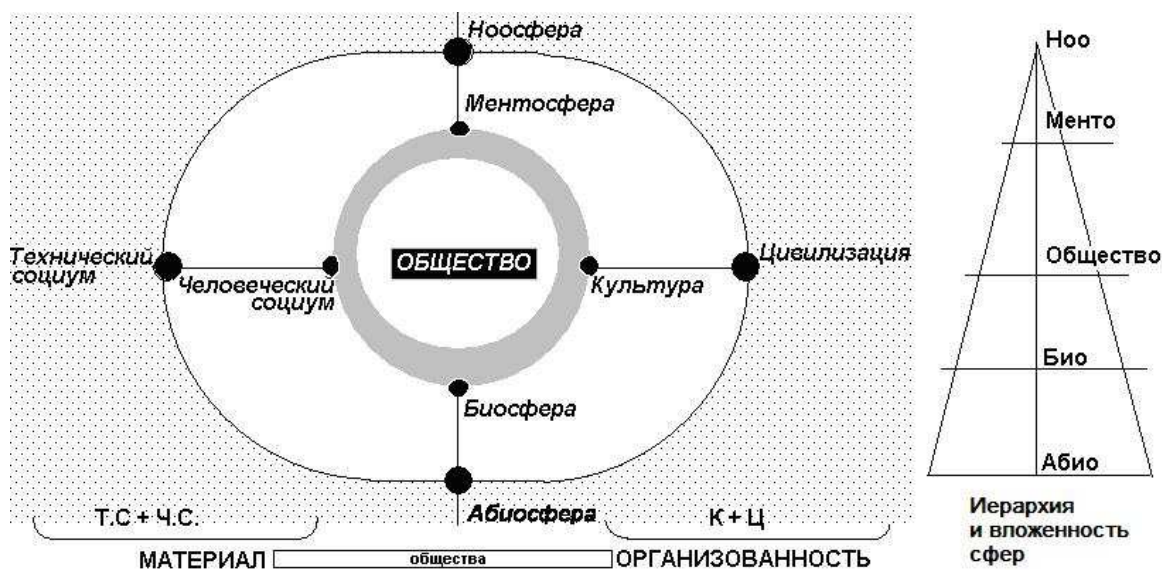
Ноосфера

Ментосфера

Технический социум

Человеческий социум

ОБЩЕСТВО

Культура

Цивилизация

Биосфера

Абиосфера

Т.С + Ч.С.

К + Ц

МАТЕРИАЛ общества ОРГАНИЗОВАННОСТЬ

Ноо

Менто

Общество

Био

Абио

Иерархия и вложенность сфер